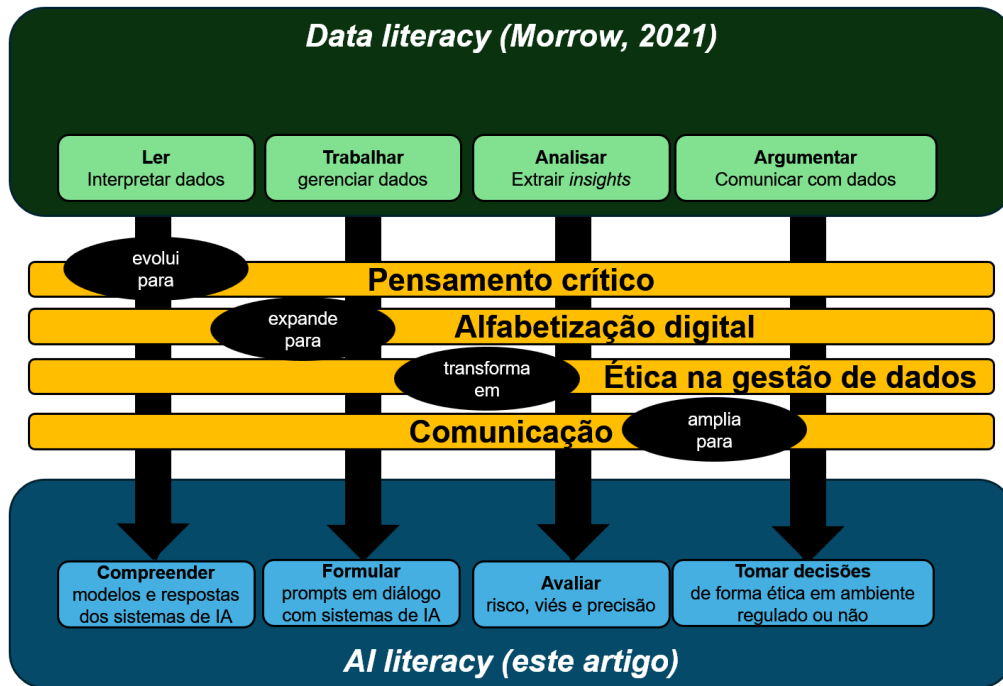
Data literacy (Morrow, 2021)

Ler
Interpretar dados

Trabalhar
gerenciar dados

Analisar
Extrair *insights*

Argumentar
Comunicar com dados

evolui para

Pensamento crítico

expande para

Alfabetização digital

transforma em

Ética na gestão de dados

amplia para

Comunicação

Compreender
modelos e respostas dos sistemas de IA

Formular
prompts em diálogo com sistemas de IA

Avaliar
risco, viés e precisão

Tomar decisões
de forma ética em ambiente regulado ou não

AI literacy (este artigo)